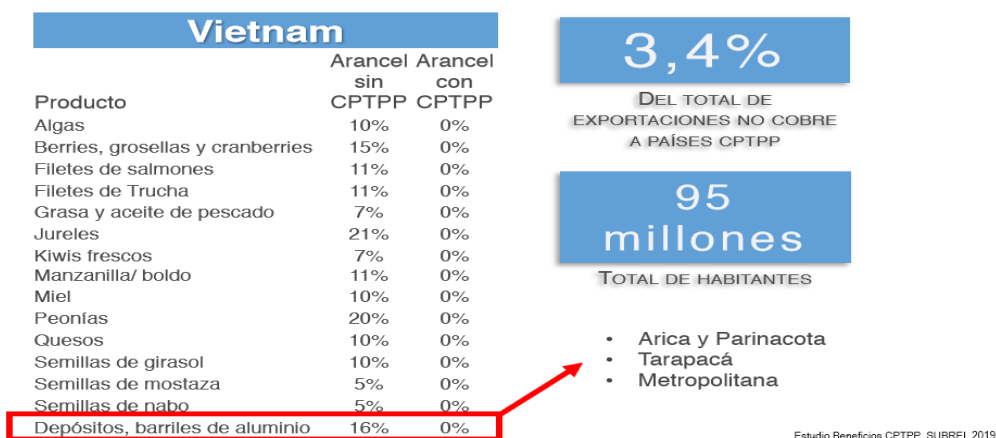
Vietnam

| Producto | Arancel sin CPTPP | Arancel con CPTPP |
|---|---|---|
| Algas | 10% | 0% |
| Berries, grosellas y cranberries | 15% | 0% |
| Filetes de salmones | 11% | 0% |
| Filetes de Trucha | 11% | 0% |
| Grasa y aceite de pescado | 7% | 0% |
| Jureles | 21% | 0% |
| Kiwis frescos | 7% | 0% |
| Manzanilla/ boldo | 11% | 0% |
| Miel | 10% | 0% |
| Peonías | 20% | 0% |
| Quesos | 10% | 0% |
| Semillas de girasol | 10% | 0% |
| Semillas de mostaza | 5% | 0% |
| Semillas de nabo | 5% | 0% |
| Depósitos, barriles de aluminio | 16% | 0% |

3,4%

Del total de exportaciones no cobre a países CPTPP

95 millones

Total de habitantes

• Arica y Parinacota
• Tarapacá
• Metropolitana

Estudio Beneficios CPTPP, SUBREI 2019